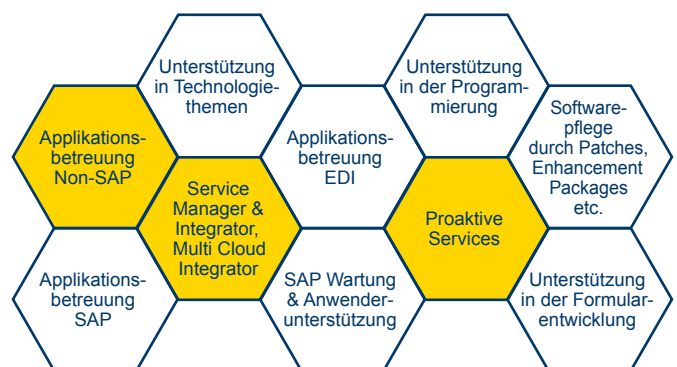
Unterstützung in Technologiethemen

Unterstützung in der Programmierung

Applikationsbetreuung Non-SAP

Applikationsbetreuung EDI

Softwarepflege durch Patches, Enhancement Packages etc.

Service Manager & Integrator, Multi Cloud Integrator

Proaktive Services

Applikationsbetreuung SAP

SAP Wartung & Anwenderunterstützung

Unterstützung in der Formularentwicklung